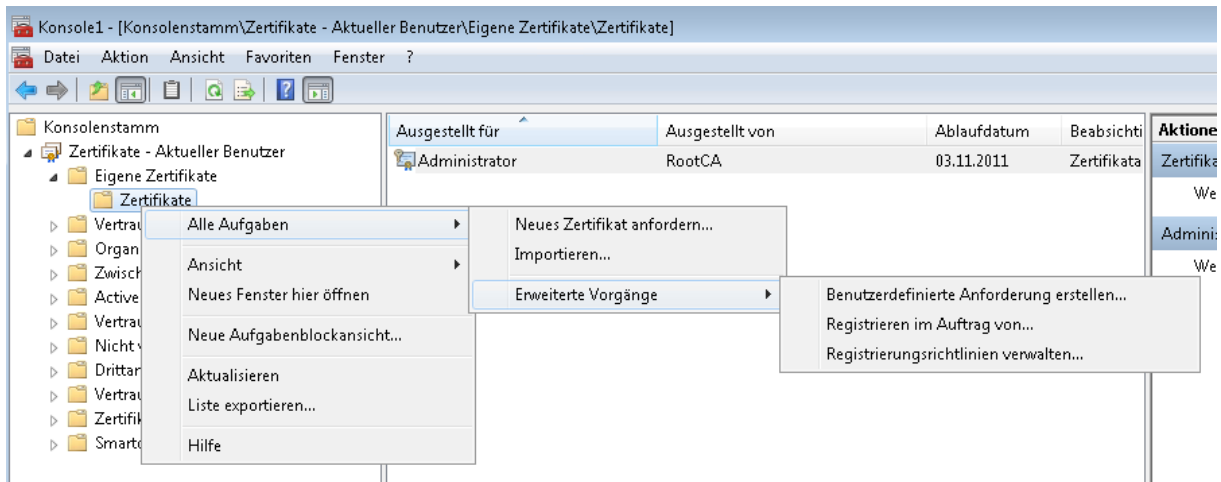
Konsole1 - [Konsolenstamm\Zertifikate - Aktueller Benutzer\Eigene Zertifikate\Zertifikate]

Datei Aktion Ansicht Favoriten Fenster ?

Konsolenstamm
Zertifikate - Aktueller Benutzer
Eigene Zertifikate
Zertifikate
Vertrau
Organ
Zwisch
Active
Vertrau
Nicht v
Drittan
Vertrau
Zertifik
Smarto

| Ausgestellt für | Ausgestellt von | Ablaufdatum | Beabsichti |
|---|---|---|---|
| Administrator | RootCA | 03.11.2011 | Zertifikata |

Aktione
Zertifika
We
Adminis
We

Alle Aufgaben
Ansicht
Neues Fenster hier öffnen
Neue Aufgabenblockansicht...
Aktualisieren
Liste exportieren...
Hilfe

Neues Zertifikat anfordern...
Importieren...
Erweiterte Vorgänge

Benutzerdefinierte Anforderung erstellen...
Registrieren im Auftrag von...
Registrierungsrichtlinien verwalten...